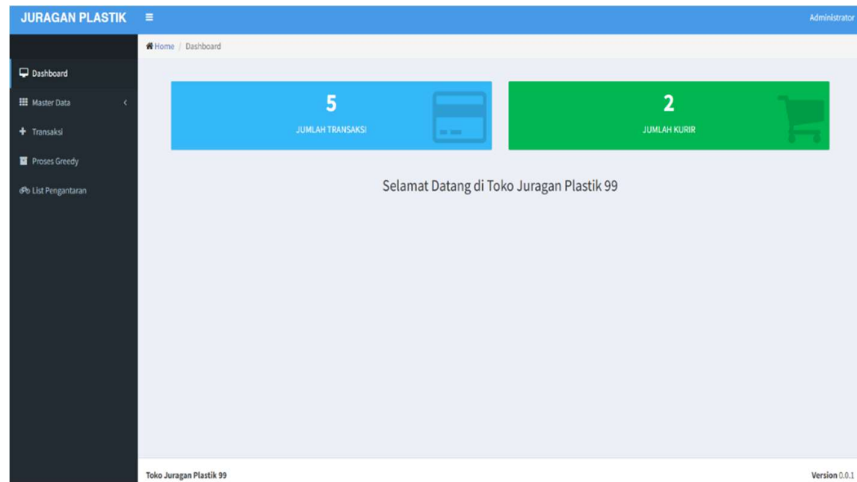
JURAGAN PLASTIK ≡ Administrator

Home / Dashboard

Dashboard
Master Data
Transaksi
Proses Greedy
List Pengantaran

5
JUMLAH TRANSAKSI

2
JUMLAH KURIR

Selamat Datang di Toko Juragan Plastik 99

Toko Juragan Plastik 99

Version 0.0.1